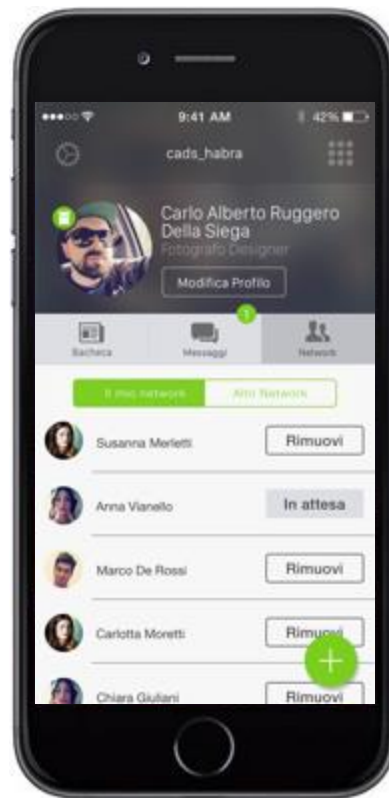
9:41 AM

42%

cads_habra

Carlo Alberto Ruggero Della Siega

Fotografo Designer

Modifica Profilo

1

Bacheca

Messaggi

Network

Il mio network

Altri Network

Susanna Merletti

Rimuovi

Anna Vianello

In attesa

Marco De Rossi

Rimuovi

Carlotta Moretti

Rimuovi

Chiara Giuliani

Rimuovi